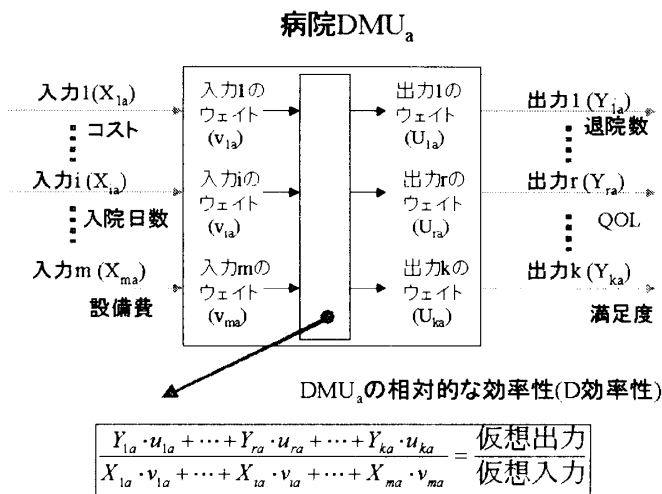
病院DMU$_a$

入力1($X_{1a}$)
コスト
入力i ($X_{ia}$)
入院日数
入力m ($X_{ma}$)
設備費

入力1のウェイト ($v_{1a}$)
入力iのウェイト ($v_{ia}$)
入力mのウェイト ($v_{ma}$)

出力1のウェイト ($U_{1a}$)
出力rのウェイト ($U_{ra}$)
出力kのウェイト ($U_{ka}$)

出力1 ($Y_{1a}$)
退院数
出力r ($Y_{ra}$)
QOL
出力k ($Y_{ka}$)
満足度

DMU$_a$の相対的な効率性(D効率性)

$\frac{Y_{1a} \cdot u_{1a} + \cdots + Y_{ra} \cdot u_{ra} + \cdots + Y_{ka} \cdot u_{ka}}{X_{1a} \cdot v_{1a} + \cdots + X_{ia} \cdot v_{ia} + \cdots + X_{ma} \cdot v_{ma}} = \frac{仮想出力}{仮想入力}$